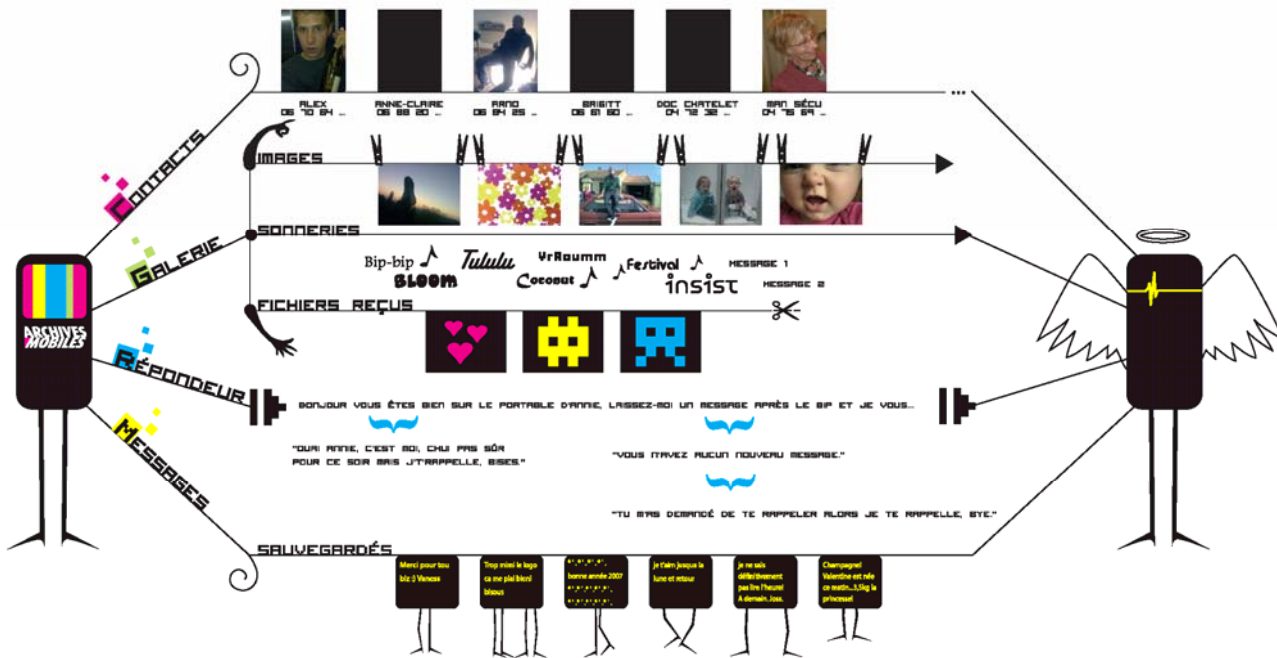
ALEX
06 70 64 ...

ANNE-CLAIRE
06 88 20 ...

ARNO
06 84 25 ...

BRIGITT
06 61 60 ...

DOC CHATELET
04 72 32 ...

MAN SÉCU
04 76 69 ...

...

IMAGES

SONNERIES

Bip-bip Tululu VrRoumm Festival BLOOM Cocoout insist MESSAGE 1 MESSAGE 2

FICHIERS REÇUS

ARCHIVES MOBILES

CONTACTS

GALERIE

RÉPONDEUR

MESSAGES

BONJOUR VOUS ÊTES BIEN SUR LE PORTABLE D'ANNIE, LAISSEZ-MOI UN MESSAGE APRÈS LE BIP ET JE VOUS...

"OUAI ANNIE, C'EST MOI, CHUI PAS SÛR POUR CE SOIR MAIS J'TRAPPELLE, BISES."

"VOUS N'AVEZ AUCUN NOUVEAU MESSAGE."

"TU M'AS DEMANDÉ DE TE RAPPELER ALORS JE TE RAPPELLE, BYE."

SAUVEGARDÉS

Merci pour tou biz :) Vanessa

Trop mimi le logo ca me plai bien! bisous

bonne année 2007

je t'aim jusqu'a la lune et retour

je ne sais définitivement pas lire l'heure! A demain. Joss.

Champagne! Valentine est née ce matin...3,5kg la princesse!